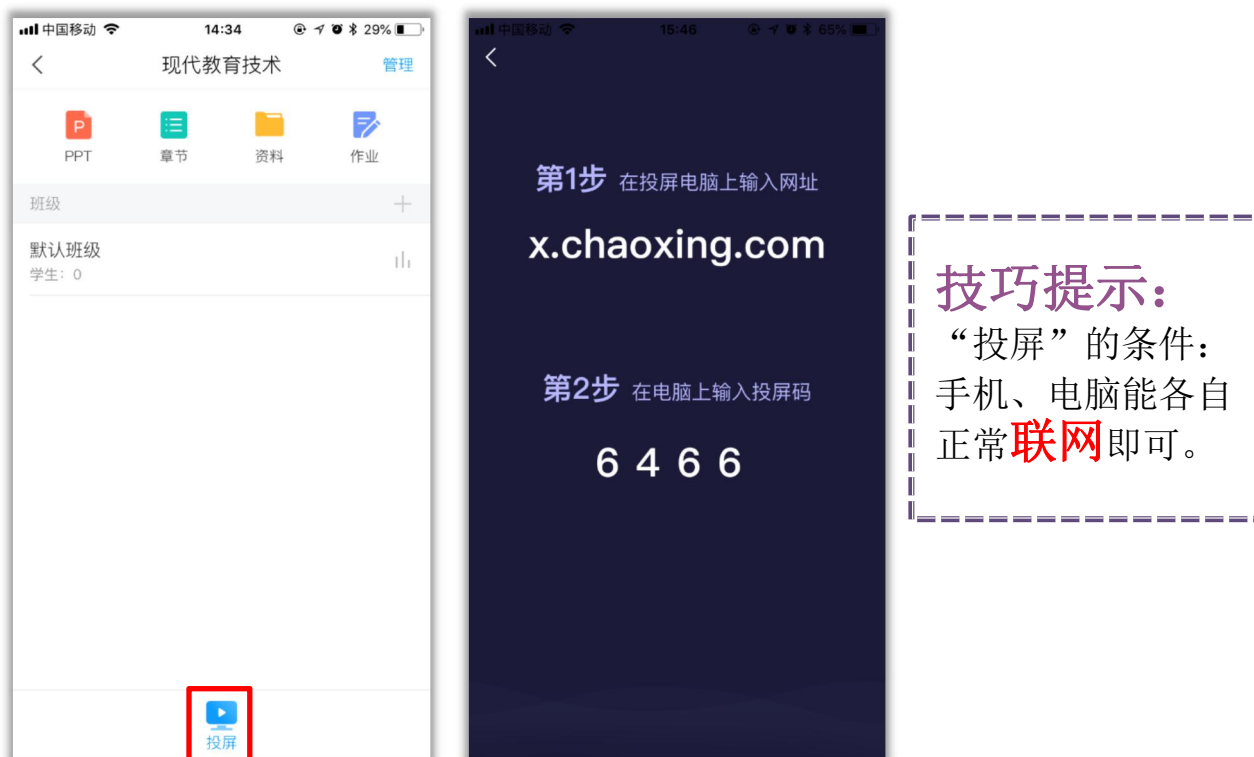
中国移动 14:34 29%

现代教育技术 管理

PPT 章节 资料 作业

班级

默认班级
学生：0

投屏

中国移动 15:46 65%

第1步 在投屏电脑上输入网址

x.chaoxing.com

第2步 在电脑上输入投屏码

6 4 6 6

技巧提示：
“投屏”的条件：手机、电脑能各自正常联网即可。